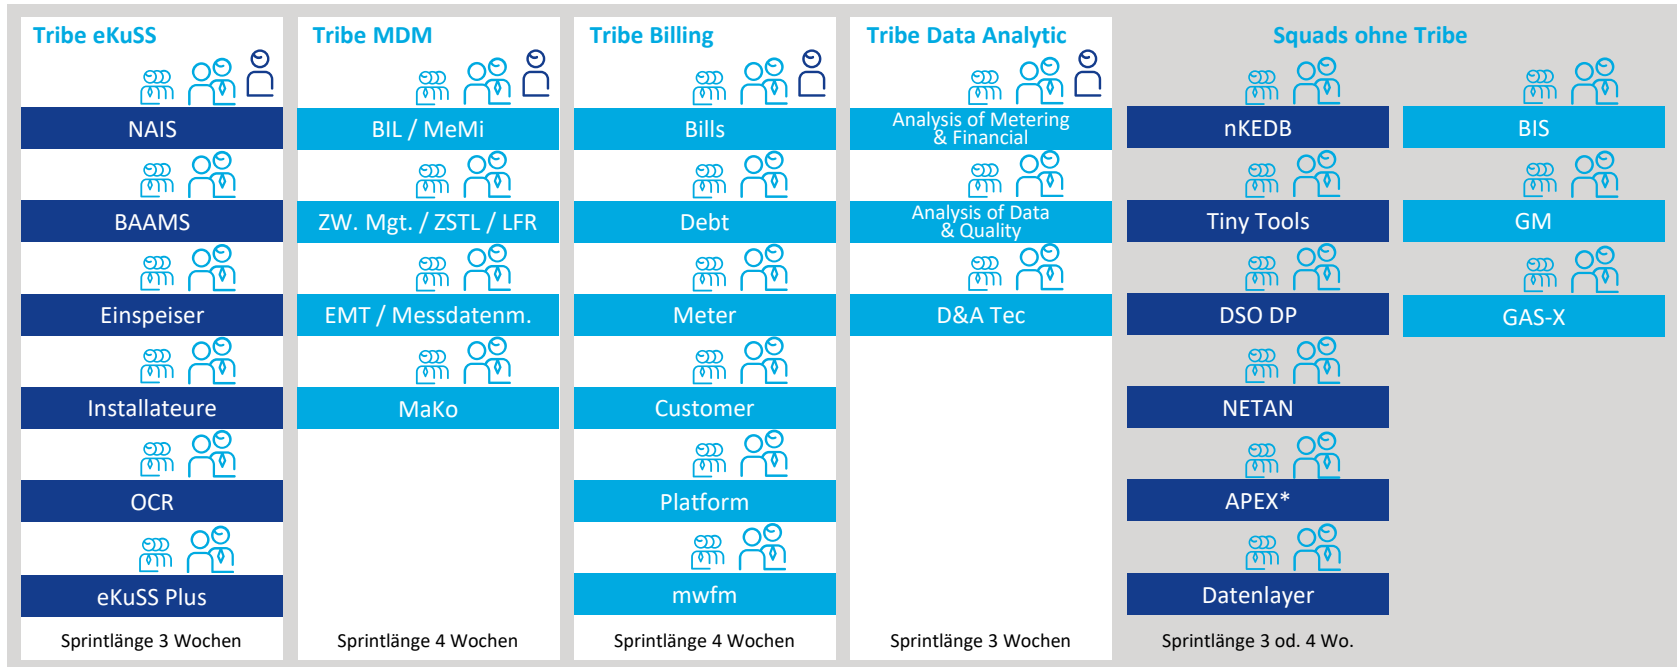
Tribe eKuSS

NAIS

BAAMS

Einspeiser

Installateure

OCR

eKuSS Plus

Sprintlänge 3 Wochen

Tribe MDM

BIL / MeMi

ZW. Mgt. / ZSTL / LFR

EMT / Messdatenm.

MaKo

Sprintlänge 4 Wochen

Tribe Billing

Bills

Debt

Meter

Customer

Platform

mwfm

Sprintlänge 4 Wochen

Tribe Data Analytic

Analysis of Metering & Financial

Analysis of Data & Quality

D&A Tec

Sprintlänge 3 Wochen

Squads ohne Tribe

nKEDB

Tiny Tools

DSO DP

NETAN

APEX*

Datenlayer

BIS

GM

GAS-X

Sprintlänge 3 od. 4 Wo.